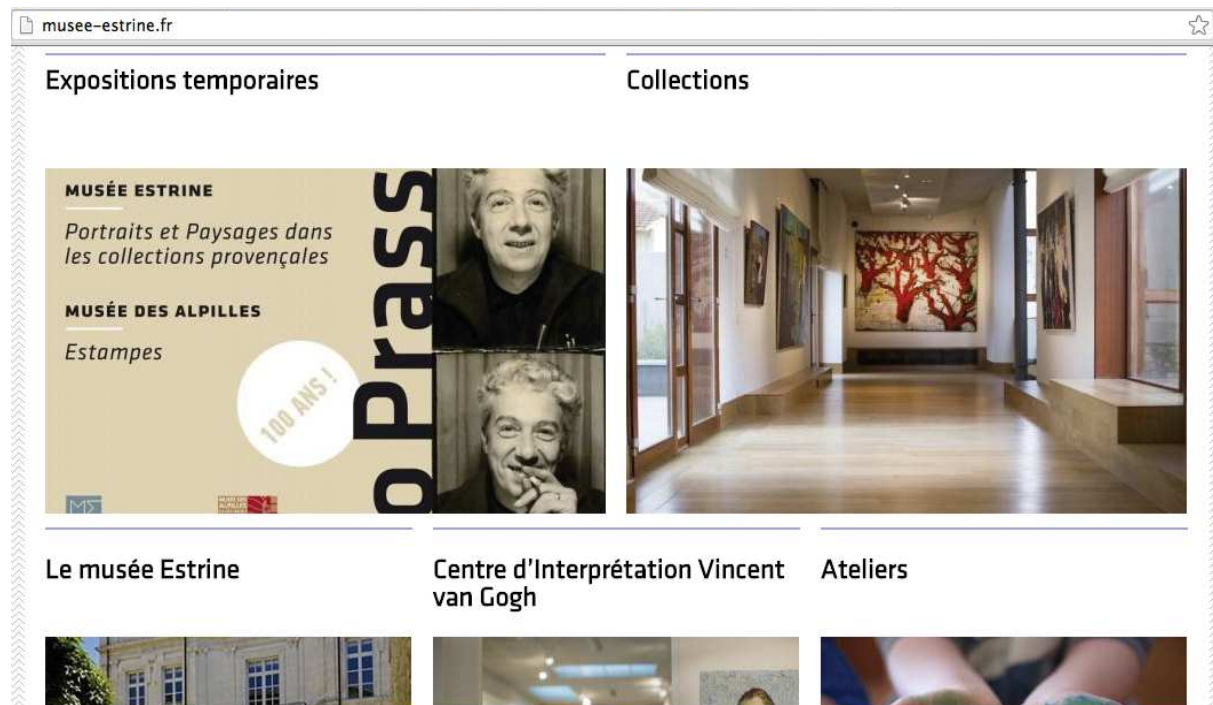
musee-estrine.fr

Expositions temporaires

MUSÉE ESTRINE

Portraits et Paysages dans les collections provençales

MUSÉE DES ALPILLES

Estampes

100 ANS !

Prass

Collections

Le musée Estrine

Centre d'Interprétation Vincent van Gogh

Ateliers